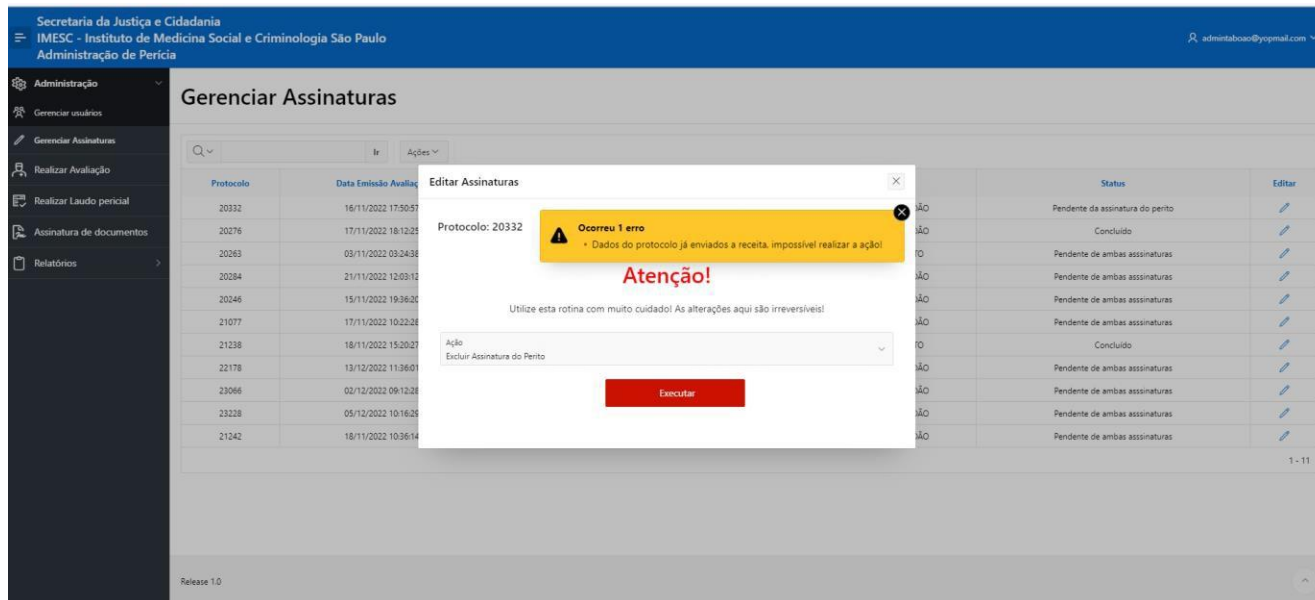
Secretaria da Justiça e Cidadania
IMESC - Instituto de Medicina Social e Criminologia São Paulo
Administração de Perícia

admintaboao@yopmail.com

Administração
Gerenciar usuários
Gerenciar Assinaturas
Realizar Avaliação
Realizar Laudo pericial
Assinatura de documentos
Relatórios

Gerenciar Assinaturas

Ir Ações

| Protocolo | Data Emissão Avaliaç | | Status | Editar |
|---|---|---|---|---|
| 20332 | 16/11/2022 17:50:57 | ÃO | Pendente da assinatura do perito | |
| 20276 | 17/11/2022 18:12:25 | ÃO | Concluído | |
| 20263 | 03/11/2022 03:24:38 | TO | Pendente de ambas assinaturas | |
| 20284 | 21/11/2022 12:03:12 | ÃO | Pendente de ambas assinaturas | |
| 20246 | 15/11/2022 19:36:20 | ÃO | Pendente de ambas assinaturas | |
| 21077 | 17/11/2022 10:22:28 | ÃO | Pendente de ambas assinaturas | |
| 21238 | 18/11/2022 15:20:27 | TO | Concluído | |
| 22178 | 13/12/2022 11:36:01 | ÃO | Pendente de ambas assinaturas | |
| 23066 | 02/12/2022 09:12:28 | ÃO | Pendente de ambas assinaturas | |
| 23228 | 05/12/2022 10:16:29 | ÃO | Pendente de ambas assinaturas | |
| 21242 | 18/11/2022 10:36:14 | ÃO | Pendente de ambas assinaturas | |

1 - 11

Editar Assinaturas

Protocolo: 20332

Ocorreu 1 erro
• Dados do protocolo já enviados a receita, impossível realizar a ação!

Atenção!

Utilize esta rotina com muito cuidado! As alterações aqui são irreversíveis!

Ação
Excluir Assinatura do Perito

Executar

Release 1.0